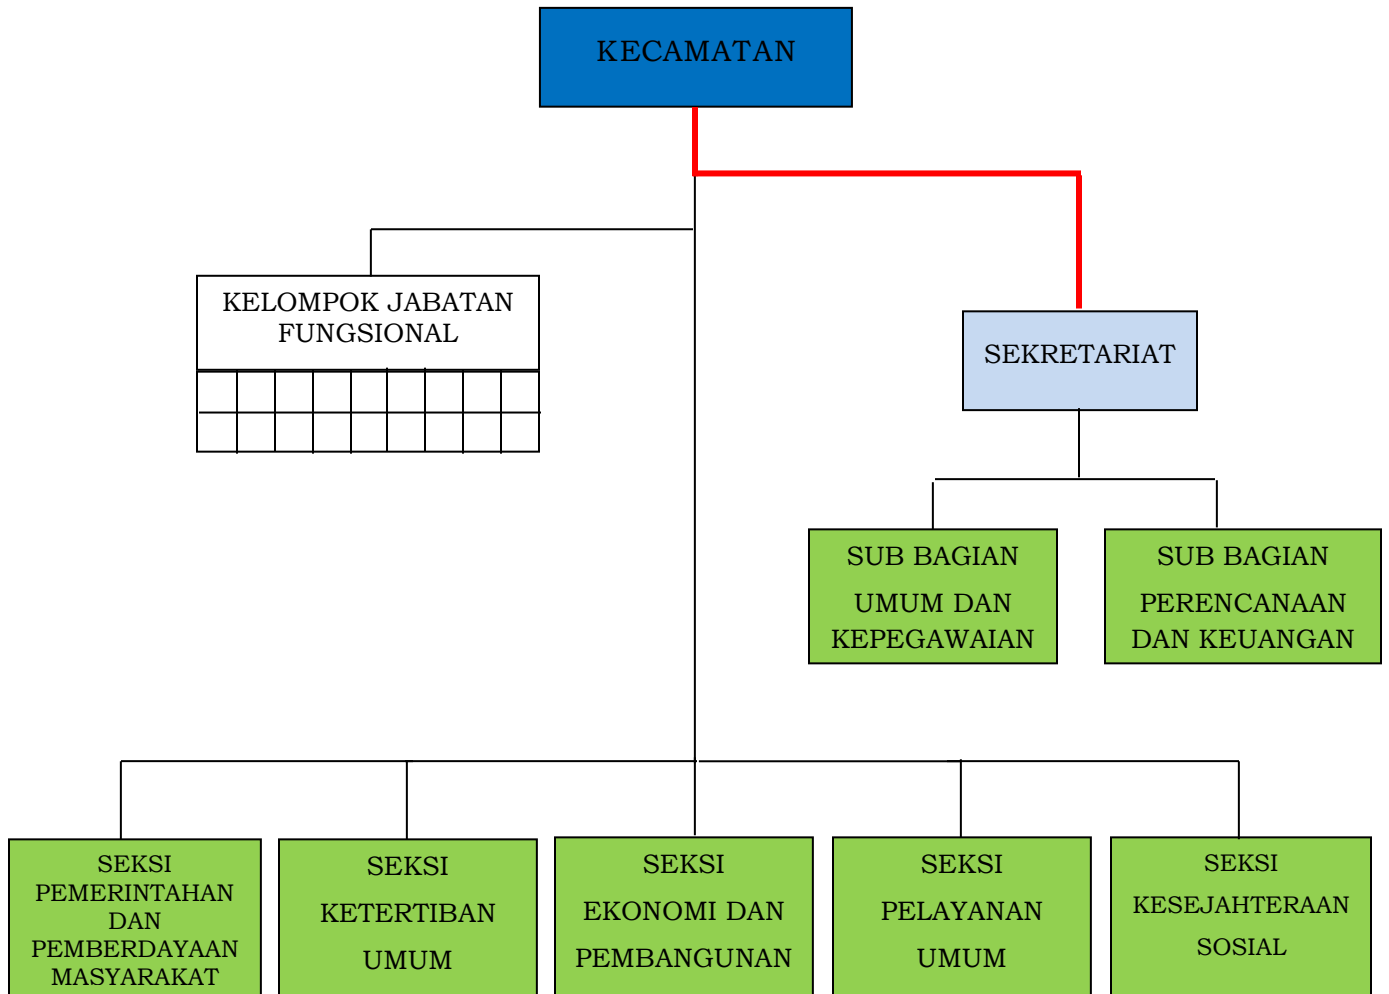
KECAMATAN

KELOMPOK JABATAN FUNGSIONAL

SEKRETARIAT

SUB BAGIAN UMUM DAN KEPEGAWAIAN

SUB BAGIAN PERENCANAAN DAN KEUANGAN

SEKSI PEMERINTAHAN DAN PEMBERDAYAAN MASYARAKAT

SEKSI KETERTIBAN UMUM

SEKSI EKONOMI DAN PEMBANGUNAN

SEKSI PELAYANAN UMUM

SEKSI KESEJAHTERAAN SOSIAL